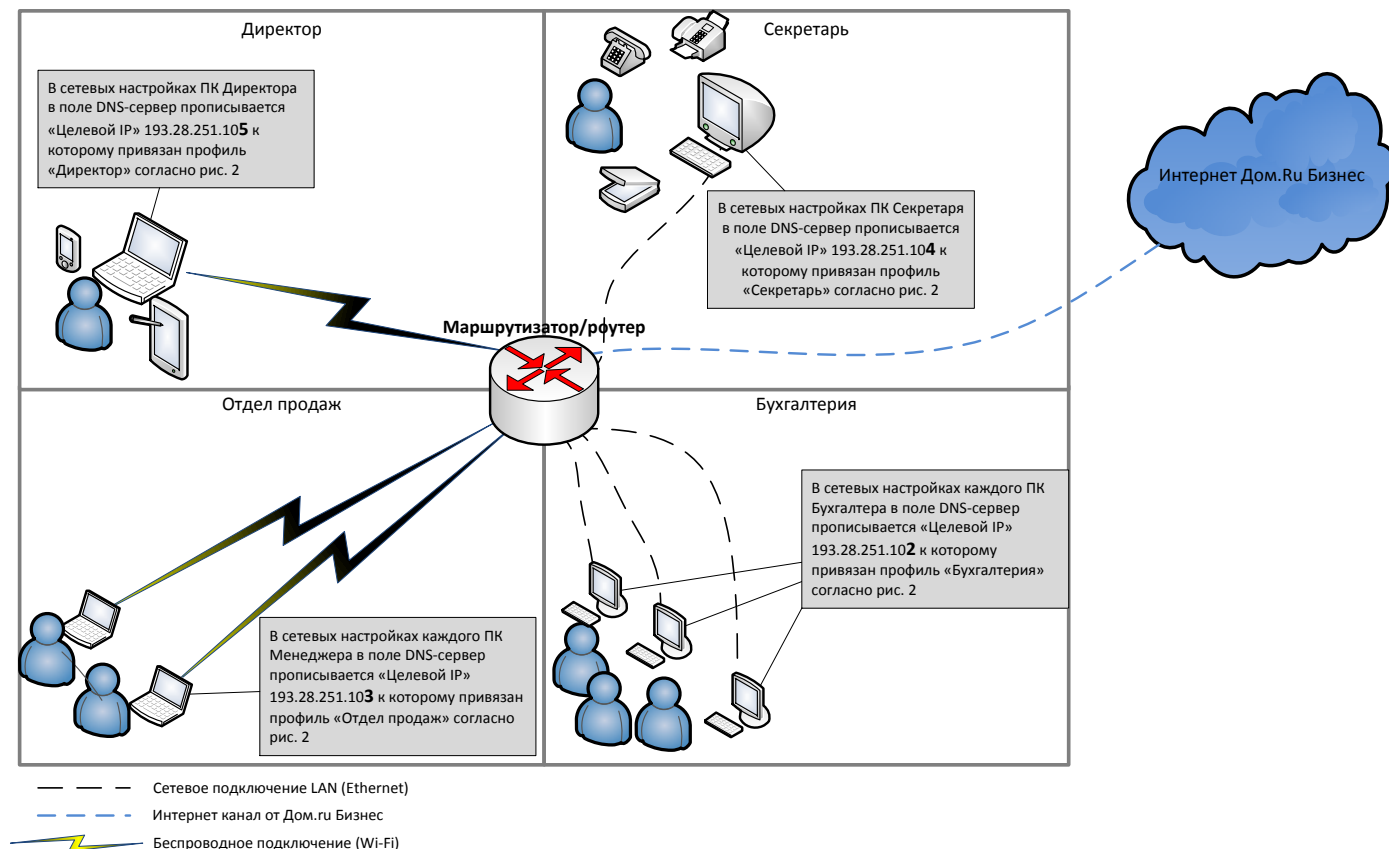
Директор

В сетевых настройках ПК Директора в поле DNS-сервер прописывается «Целевой IP» 193.28.251.105 к которому привязан профиль «Директор» согласно рис. 2

Секретарь

В сетевых настройках ПК Секретаря в поле DNS-сервер прописывается «Целевой IP» 193.28.251.104 к которому привязан профиль «Секретарь» согласно рис. 2

Интернет Дом.Ru Бизнес

Маршрутизатор/роутер

Отдел продаж

Бухгалтерия

В сетевых настройках каждого ПК Бухгалтера в поле DNS-сервер прописывается «Целевой IP» 193.28.251.102 к которому привязан профиль «Бухгалтерия» согласно рис. 2

В сетевых настройках каждого ПК Менеджера в поле DNS-сервер прописывается «Целевой IP» 193.28.251.103 к которому привязан профиль «Отдел продаж» согласно рис. 2

Сетевое подключение LAN (Ethernet)

Интернет канал от Дом.ru Бизнес

Беспроводное подключение (Wi-Fi)